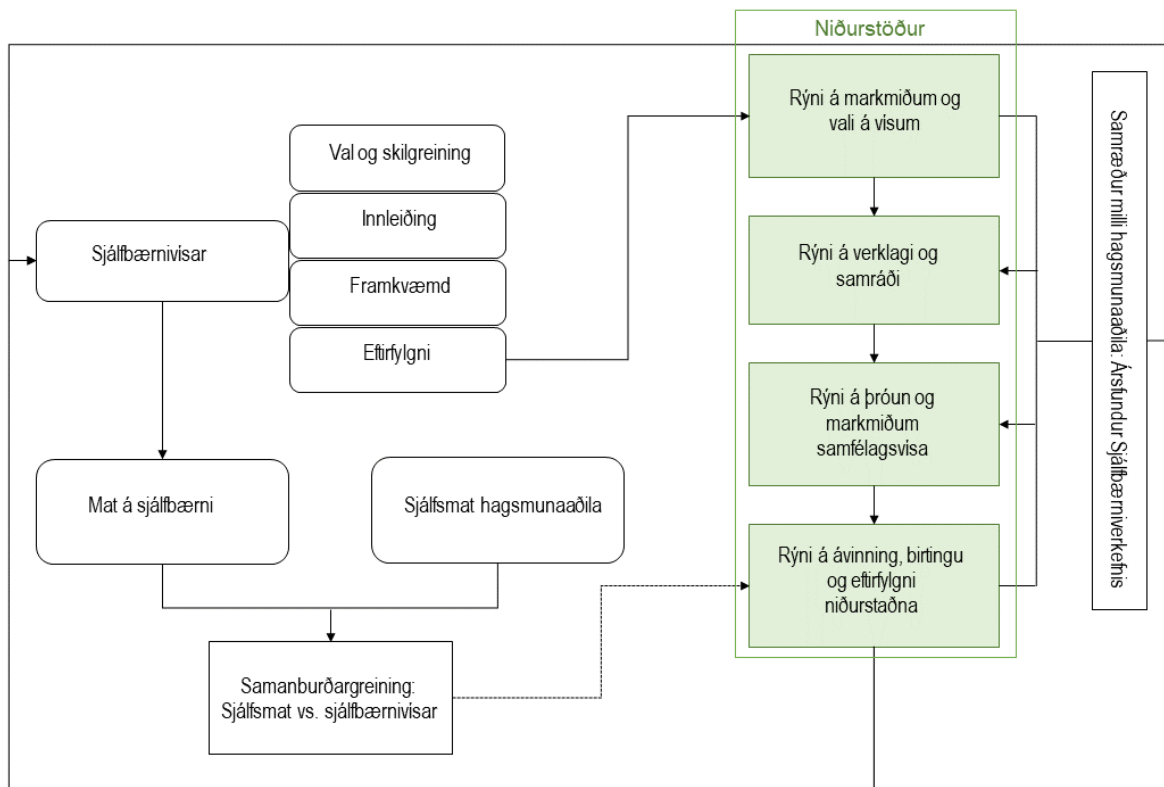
Niðurstöður

Val og skilgreining

Innleiðing

Sjálfbærnivísar

Framkvæmd

Eftirfylgni

Rýni á markmiðum og vali á vísum

Rýni á verklagi og samráði

Rýni á þróun og markmiðum samfélagsvísa

Rýni á ávinning, birtingu og eftirfylgni niðurstaðna

Samræður milli hagsmunaaðila: Ársfundur Sjálfbærniverkefnis

Mat á sjálfbærni

Sjálfsmat hagsmunaaðila

Samanburðargreining: Sjálfsmat vs. sjálfbærnivísar